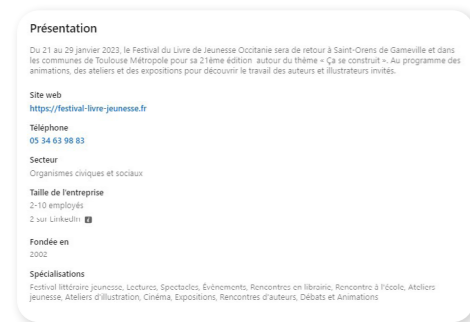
Présentation

Du 21 au 29 janvier 2023, le Festival du Livre de Jeunesse Occitanie sera de retour à Saint-Orens de Gameville et dans les communes de Toulouse Métropole pour sa 21ème édition autour du thème « Ça se construit ». Au programme des animations, des ateliers et des expositions pour découvrir le travail des auteurs et illustrateurs invités.

Site web
https://festival-livre-jeunesse.fr

Téléphone
05 34 63 98 83

Secteur
Organismes civiques et sociaux

Taille de l'entreprise
2-10 employés
2 sur LinkedIn

Fondée en
2002

Spécialisations
Festival littéraire jeunesse, Lectures, Spectacles, Evènements, Rencontres en librairie, Rencontre à l'école, Ateliers jeunesse, Ateliers d'illustration, Cinéma, Expositions, Rencontres d'auteurs, Débats et Animations